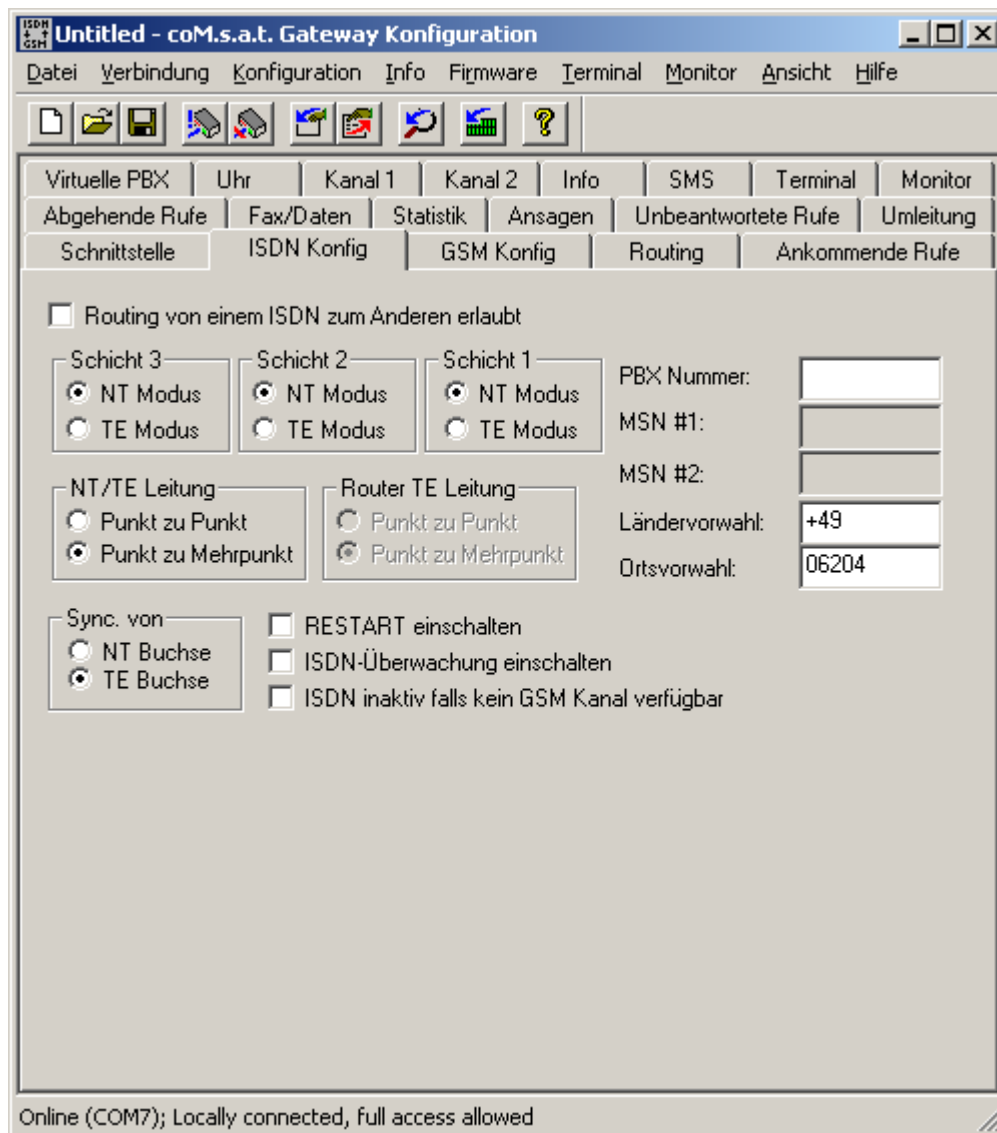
ISDN GSM Untitled - coM.s.a.t. Gateway Konfiguration

Datei Verbindung Konfiguration Info Firmware Terminal Monitor Ansicht Hilfe

Virtuelle PBX | Uhr | Kanal 1 | Kanal 2 | Info | SMS | Terminal | Monitor
Abgehende Rufe | Fax/Daten | Statistik | Ansagen | Unbeantwortete Rufe | Umleitung
Schnittstelle | ISDN Konfig | GSM Konfig | Routing | Ankommende Rufe

Routing von einem ISDN zum Anderen erlaubt

Schicht 3
NT Modus
TE Modus

Schicht 2
NT Modus
TE Modus

Schicht 1
NT Modus
TE Modus

PBX Nummer:
MSN #1:
MSN #2:
Ländervorwahl: +49
Ortsvorwahl: 06204

NT/TE Leitung
Punkt zu Punkt
Punkt zu Mehrpunkt

Router TE Leitung
Punkt zu Punkt
Punkt zu Mehrpunkt

Sync. von
NT Buchse
TE Buchse

RESTART einschalten
ISDN-Überwachung einschalten
ISDN inaktiv falls kein GSM Kanal verfügbar

Online (COM7); Locally connected, full access allowed